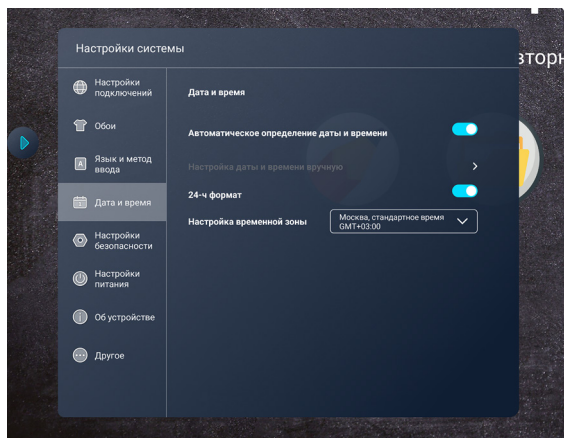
Настройки системы

вторн

Настройки подключений

Обои

Язык и метод ввода

Дата и время

Настройки безопасности

Настройки питания

Об устройстве

Другое

Дата и время

Автоматическое определение даты и времени

Настройка даты и времени вручную

24-ч формат

Настройка временной зоны

Москва, стандартное время GMT+03:00